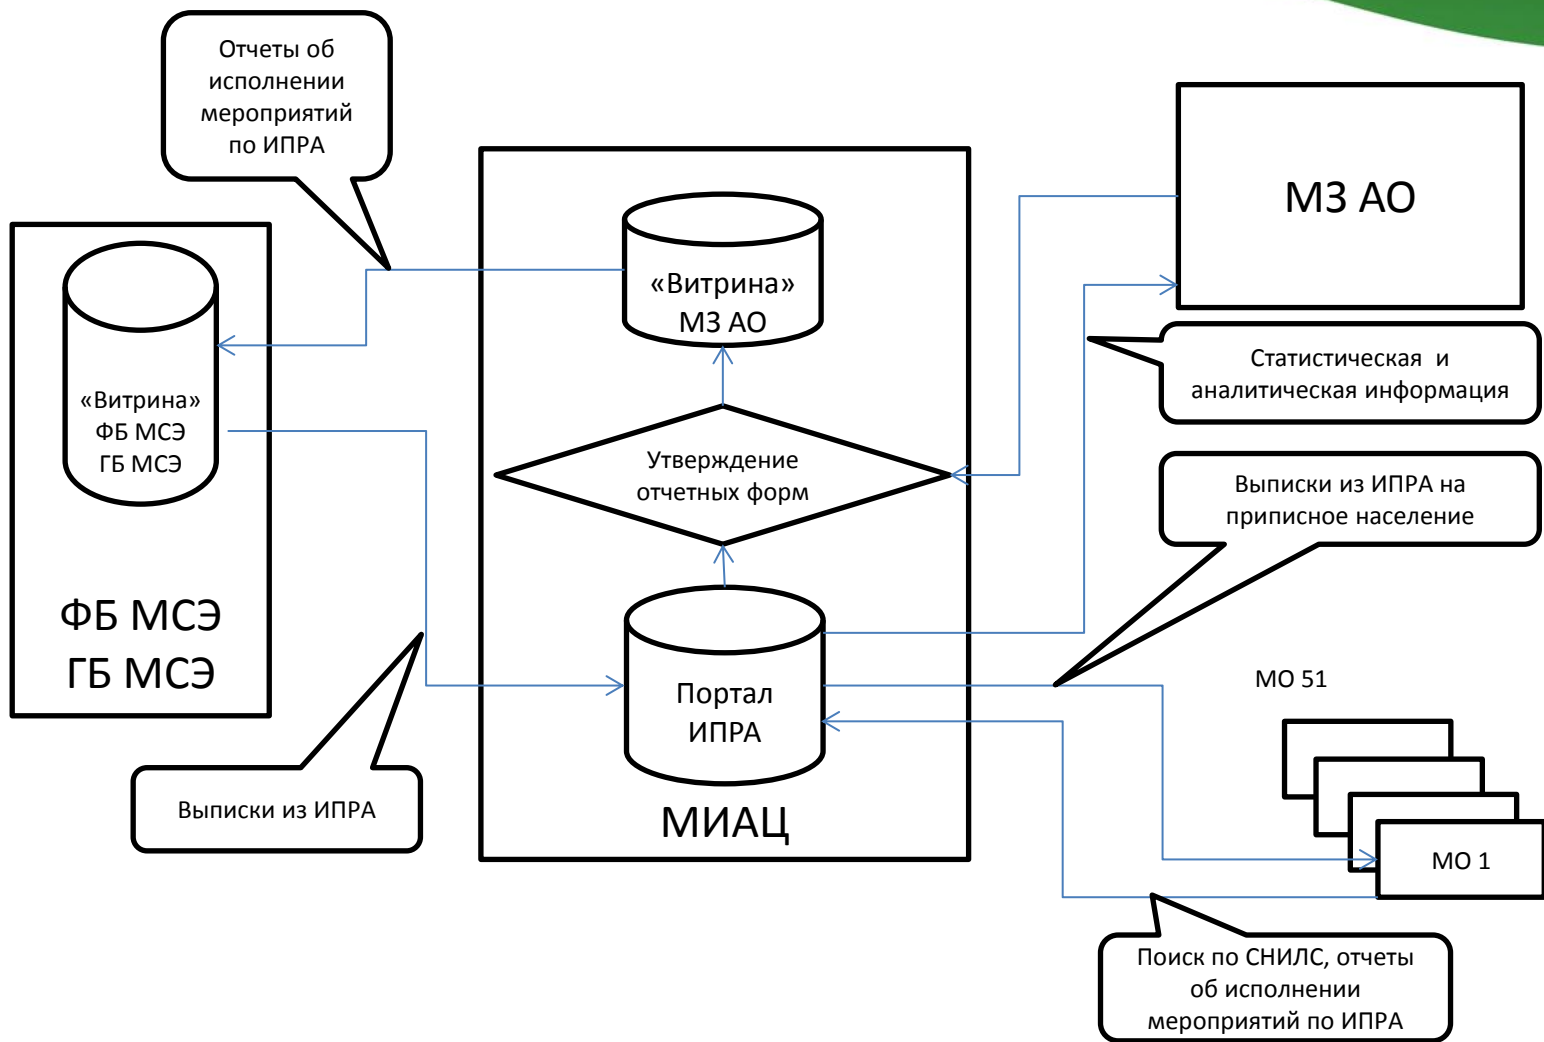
Отчеты об исполнении мероприятий по ИПРА

МЗ АО

«Витрина» МЗ АО

«Витрина» ФБ МСЭ ГБ МСЭ

Статистическая и аналитическая информация

Утверждение отчетных форм

Выписки из ИПРА на приписное население

ФБ МСЭ ГБ МСЭ

Портал ИПРА

МО 51

Выписки из ИПРА

МИАЦ

МО 1

Поиск по СНИЛС, отчеты об исполнении мероприятий по ИПРА